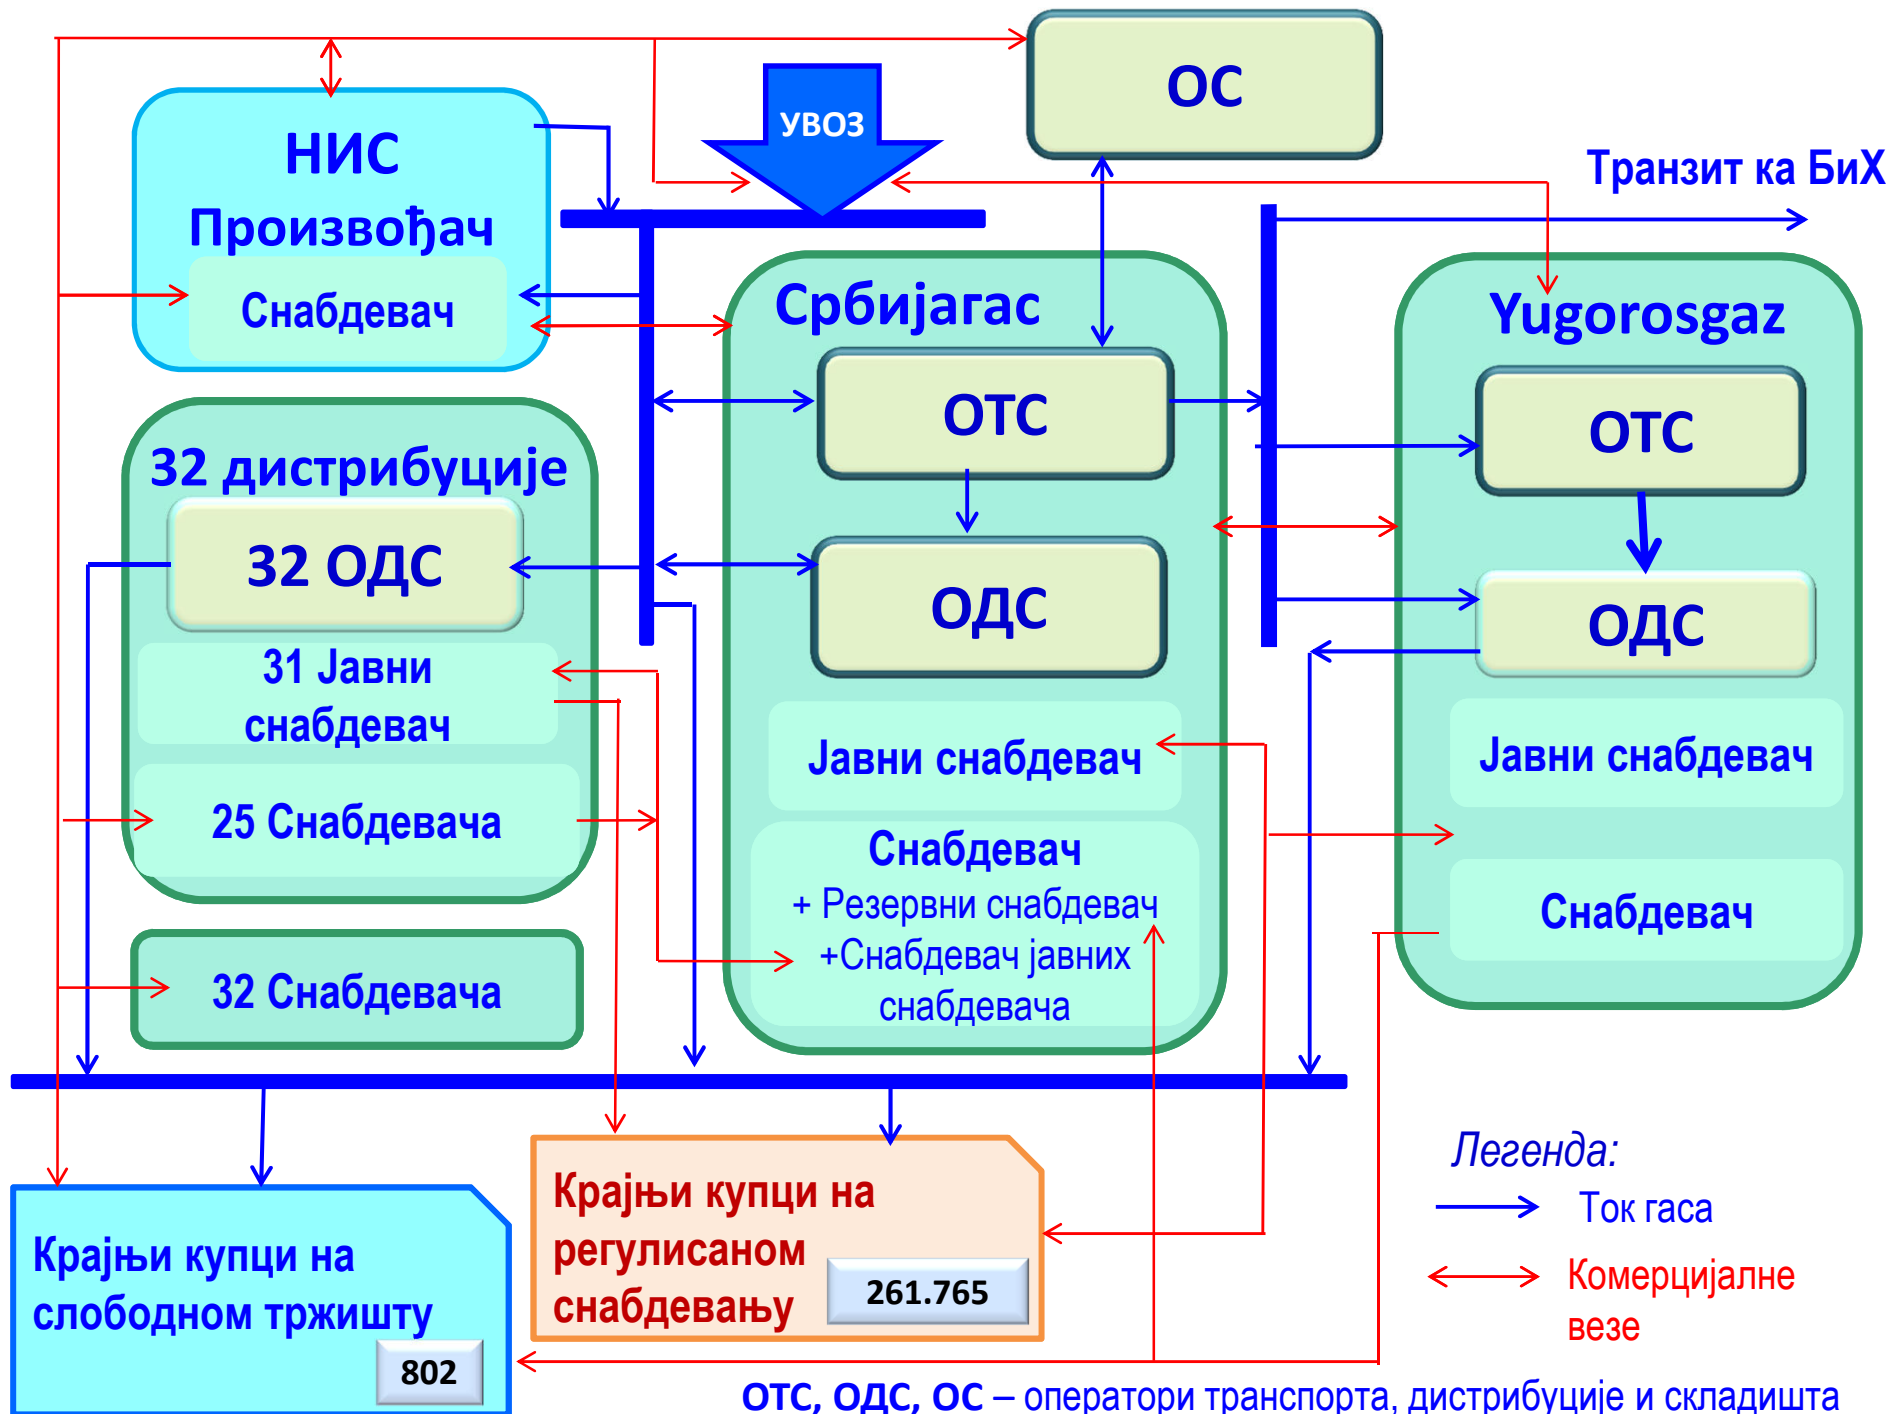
ОС

УВОЗ

Транзит ка БиХ

НИС
Произвођач
Снабдевач

Србијагас
ОТС
ОДС
Јавни снабдевач
Снабдевач
+ Резервни снабдевач
+Снабдевач јавних снабдевача

Yugorosgaz
ОТС
ОДС
Јавни снабдевач
Снабдевач

32 дистрибуције
32 ОДС
31 Јавни снабдевач
25 Снабдевача

32 Снабдевача

Крајњи купци на слободном тржишту
802

Крајњи купци на регулисаном снабдевању
261.765

Легенда:
Ток гаса
Комерцијалне везе

ОТС, ОДС, ОС – оператори транспорта, дистрибуције и складишта